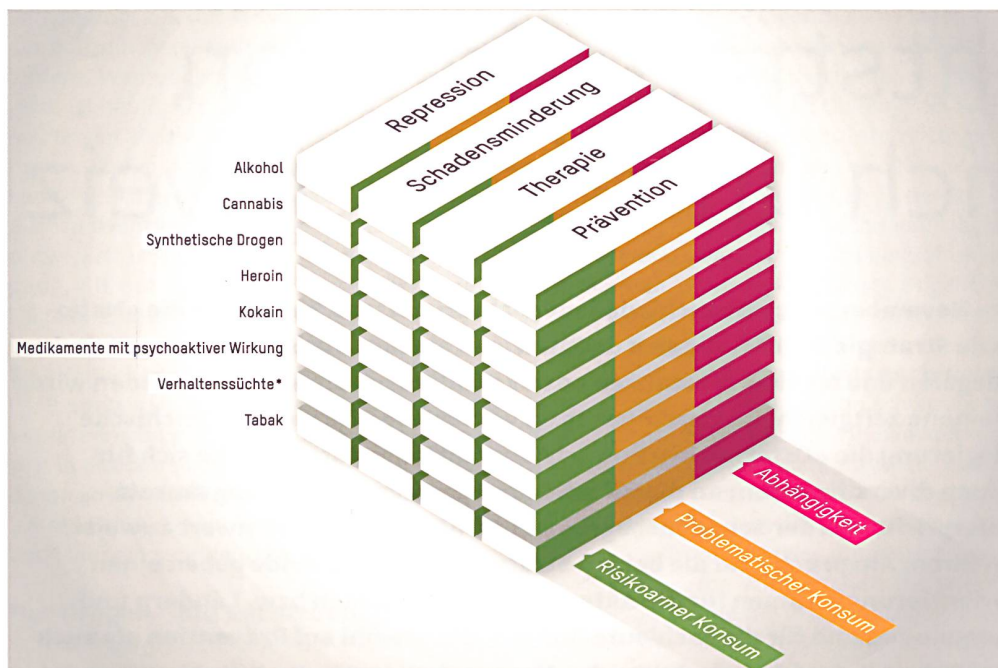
Repression
Schadensminderung
Therapie
Prävention

Alkohol
Cannabis
Synthetische Drogen
Heroin
Kokain
Medikamente mit psychoaktiver Wirkung
Verhaltenssüchte*
Tabak

Abhängigkeit
Problematischer Konsum
Risikoarmer Konsum